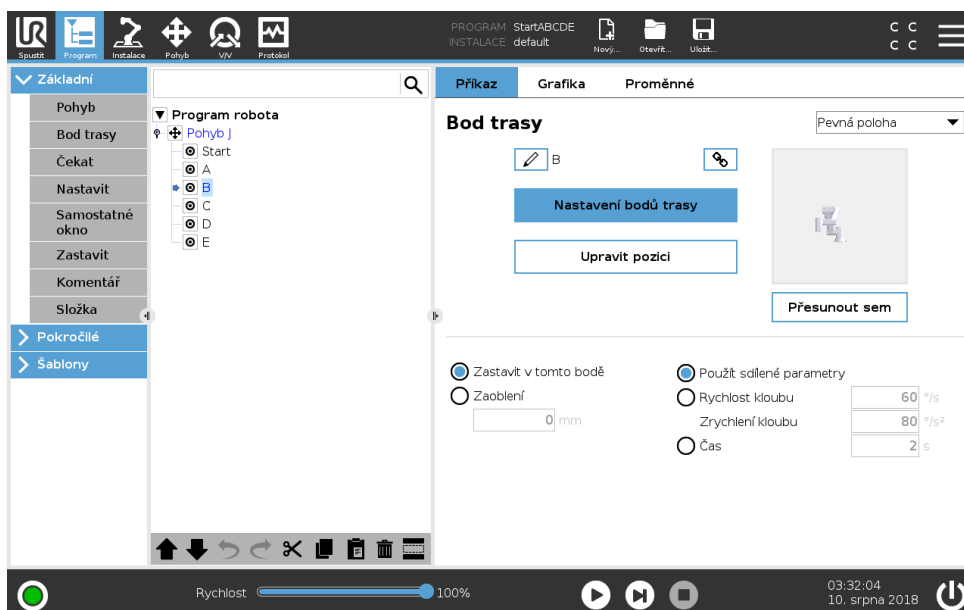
Spustit Program Instalace Pohyb V/V Protokol

PROGRAM StartABCDE
INSTALACE default

Nový... Otevřít... Uložit...

C C
C C

Základní
Pohyb
Bod trasy
Čekat
Nastavit
Samostatné okno
Zastavit
Komentář
Složka
Pokročilé
Šablony

Program robota
Pohyb J
Start
A
B
C
D
E

Příkaz Grafika Proměnné

Bod trasy

Pevná poloha

B

Nastavení bodů trasy

Upravit pozici

Přesunout sem

Zastavit v tomto bodě
Zaoblení
0 mm

Použít sdílené parametry
Rychlost kloubu 60 °/s
Zrychlení kloubu 80 °/s²
Čas 2 s

Rychlost 100%

03:32:04
10. srpna 2018